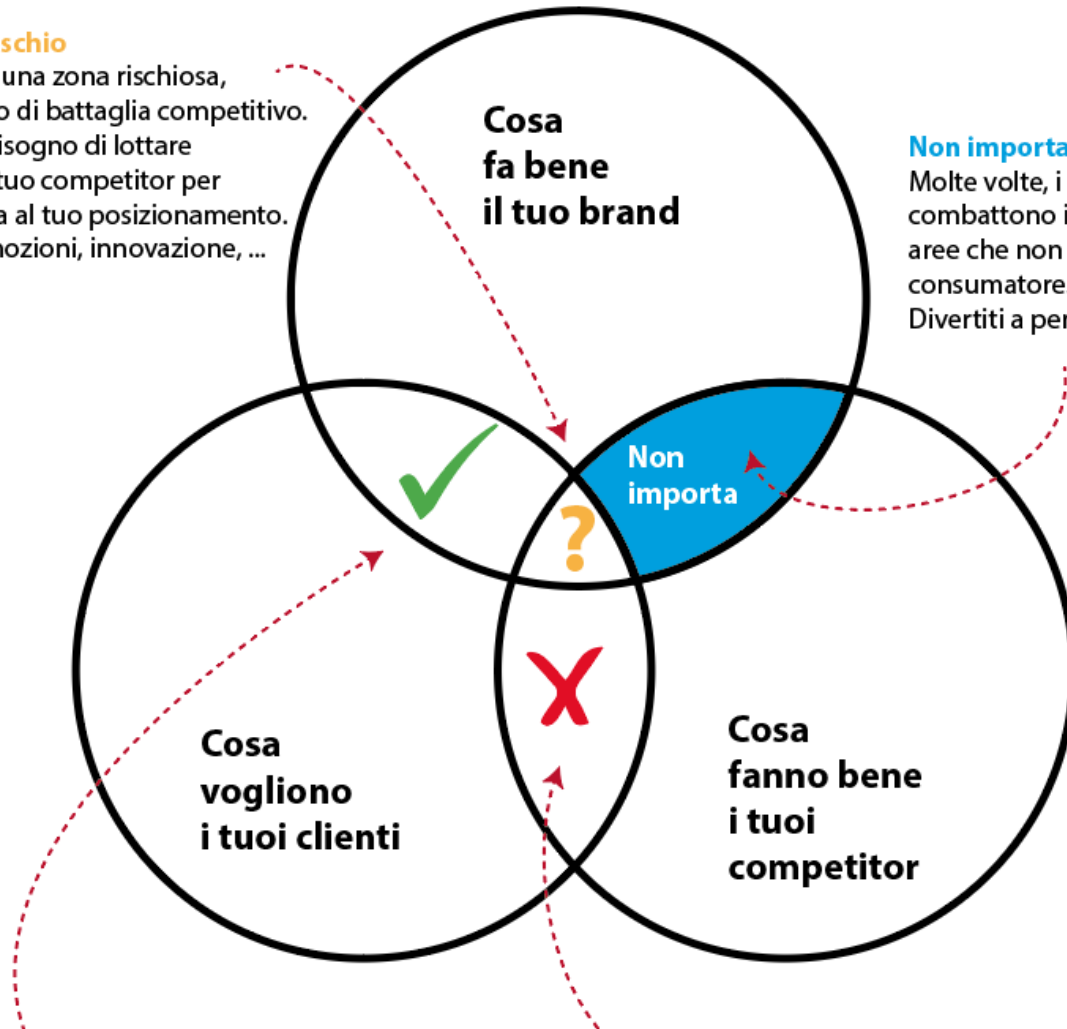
schio
una zona rischiosa,
o di battaglia competitivo.
isogno di lottare
tuo competitor per
a al tuo posizionamento.
nozioni, innovazione, ...

Cosa fa bene il tuo brand

Non importa
Molte volte, i
combattono i
aree che non
consumatore
Divertiti a per

Non importa

?

Cosa vogliono i tuoi clienti

Cosa fanno bene i tuoi competitor